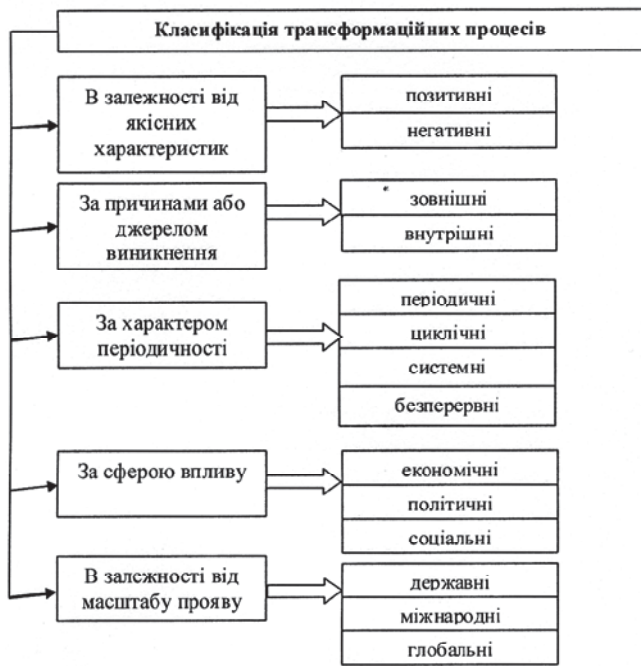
Класифікація трансформаційних процесів

В залежності від якісних характеристик

позитивні

негативні

За причинами або джерелом виникнення

зовнішні

внутрішні

За характером періодичності

періодичні

циклічні

системні

безперервні

За сферою впливу

економічні

політичні

соціальні

В залежності від масштабу прояву

державні

міжнародні

глобальні